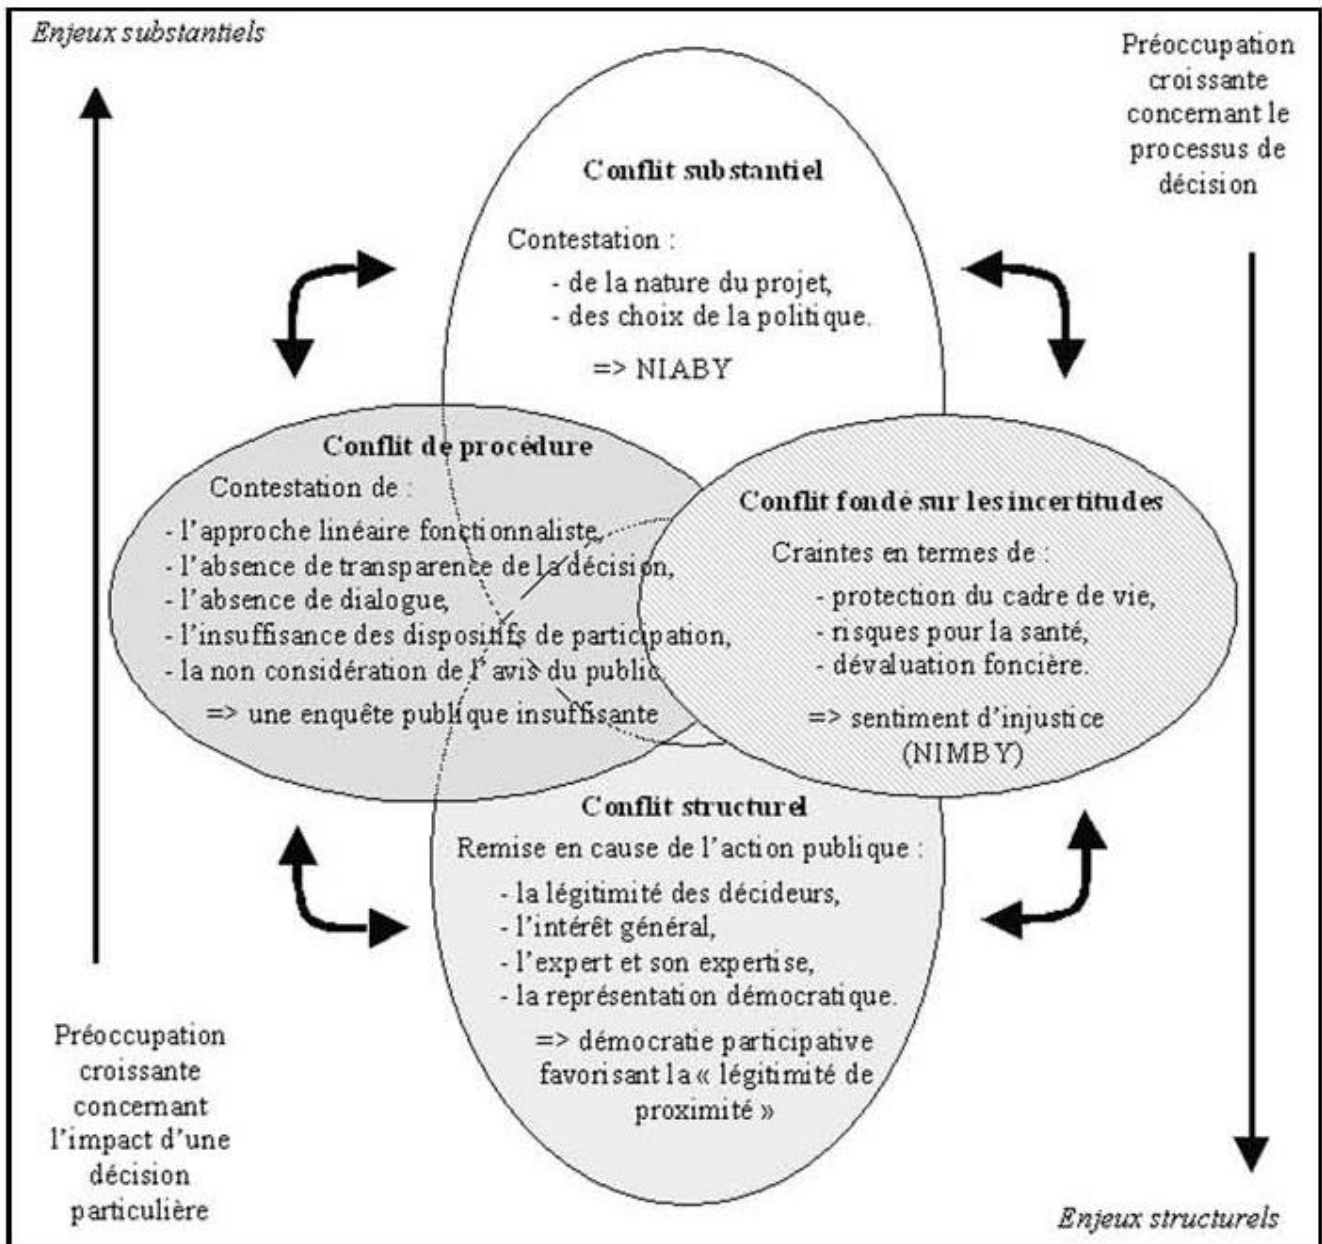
Enjeux substantiels

Préoccupation croissante concernant le processus de décision

Conflit substantiel

Contestation :
- de la nature du projet,
- des choix de la politique.
=> NIABY

Conflit de procédure

Contestation de :
- l'approche linéaire fonctionnaliste,
- l'absence de transparence de la décision,
- l'absence de dialogue,
- l'insuffisance des dispositifs de participation,
- la non considération de l'avis du public.
=> une enquête publique insuffisante

Conflit fondé sur les incertitudes

Craintes en termes de :
- protection du cadre de vie,
- risques pour la santé,
- dévaluation foncière.
=> sentiment d'injustice (NIMBY)

Conflit structurel

Remise en cause de l'action publique :
- la légitimité des décideurs,
- l'intérêt général,
- l'expert et son expertise,
- la représentation démocratique.
=> démocratie participative favorisant la « légitimité de proximité »

Préoccupation croissante concernant l'impact d'une décision particulière

Enjeux structurels